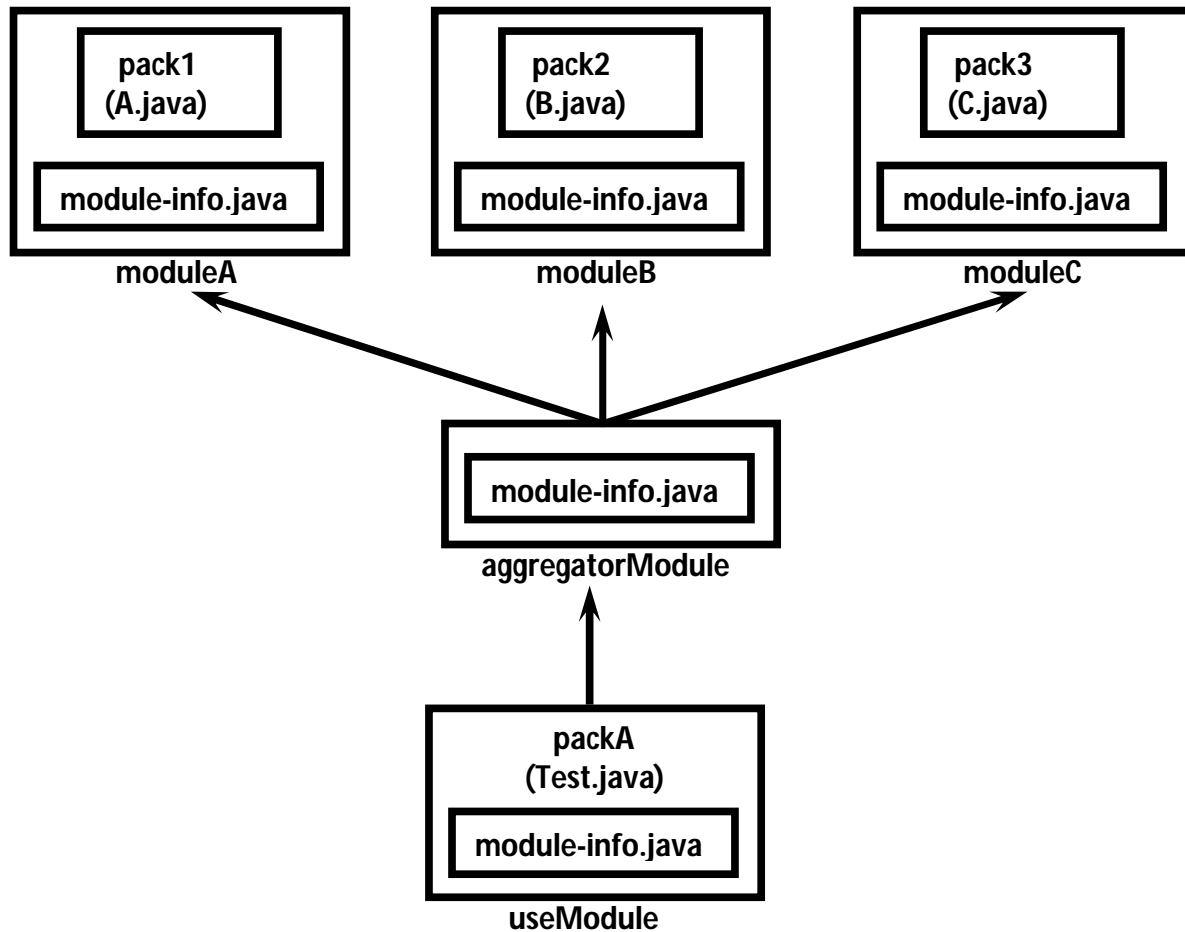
pack1
(A.java)

module-info.java

moduleA

pack2
(B.java)

module-info.java

moduleB

pack3
(C.java)

module-info.java

moduleC

module-info.java

aggregatorModule

packA
(Test.java)

module-info.java

useModule